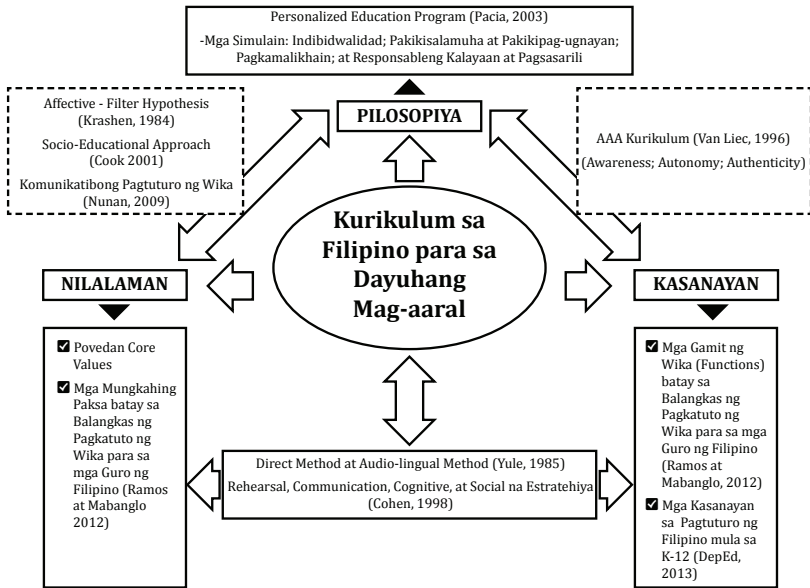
Personalized Education Program (Pacia, 2003)

-Mga Simulain: Indibidwalidad; Pakikisalamuha at Pakikipag-ugnayan; Pagkamalikhain; at Responsableng Kalayaan at Pagsasarili

Affective - Filter Hypothesis (Krashen, 1984)

Socio-Educational Approach (Cook 2001)

Komunikatibong Pagtuturo ng Wika (Nunan, 2009)

PILOSOPIYA

AAA Kurikulum (Van Liec, 1996) (Awareness; Autonomy; Authenticity)

Kurikulum sa Filipino para sa Dayuhang Mag-aaral

NILALAMAN

KASANAYAN

☑ Povedan Core Values

☑ Mga Mungkahing Paksa batay sa Balangkas ng Pagkatuto ng Wika para sa mga Guro ng Filipino (Ramos at Mabanglo 2012)

☑ Mga Gamit ng Wika (Functions) batay sa Balangkas ng Pagkatuto ng Wika para sa mga Guro ng Filipino (Ramos at Mabanglo, 2012)

☑ Mga Kasanayan sa Pagtuturo ng Filipino mula sa K-12 (DepEd, 2013)

Direct Method at Audio-lingual Method (Yule, 1985)

Rehearsal, Communication, Cognitive, at Social na Estratehiya (Cohen, 1998)